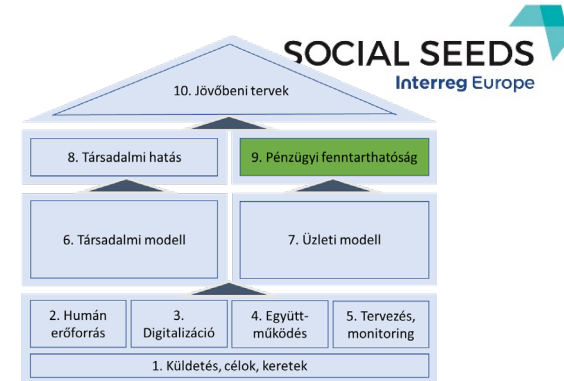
SOCIAL SEEDS
Interreg Europe

10. Jövőbeni tervek

8. Társadalmi hatás

9. Pénzügyi fenntarthatóság

6. Társadalmi modell

7. Üzleti modell

2. Humán erőforrás

3. Digitalizáció

4. Együttműködés

5. Tervezés, monitoring

1. Küldetés, célok, keretek